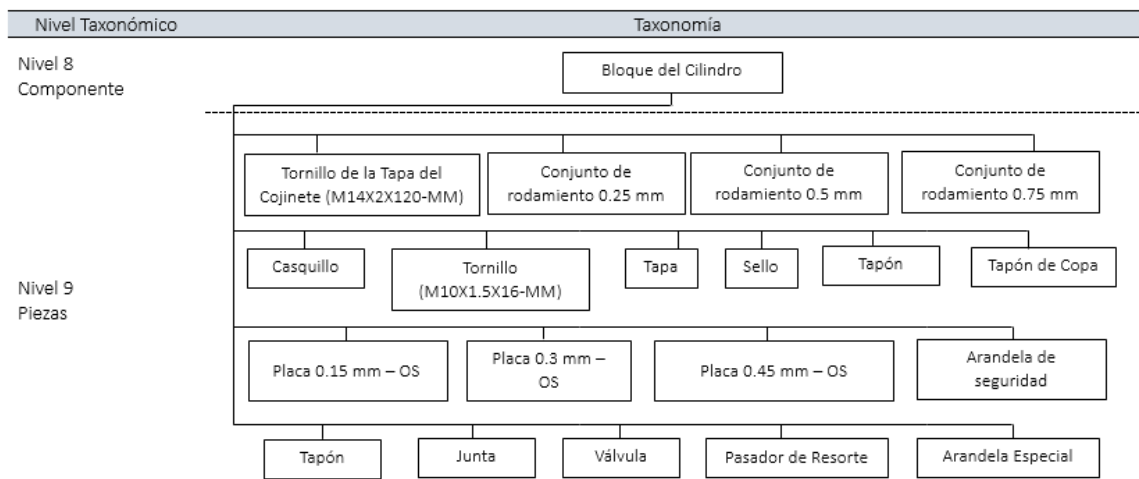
Nivel Taxonómico

Taxonomía

Nivel 8
Componente

Bloque del Cilindro

Nivel 9
Piezas

Tornillo de la Tapa del Cojinete (M14X2X120-MM)

Conjunto de rodamiento 0.25 mm

Conjunto de rodamiento 0.5 mm

Conjunto de rodamiento 0.75 mm

Casquillo

Tornillo (M10X1.5X16-MM)

Tapa

Sello

Tapón

Tapón de Copa

Placa 0.15 mm – OS

Placa 0.3 mm – OS

Placa 0.45 mm – OS

Arandela de seguridad

Tapón

Junta

Válvula

Pasador de Resorte

Arandela Especial